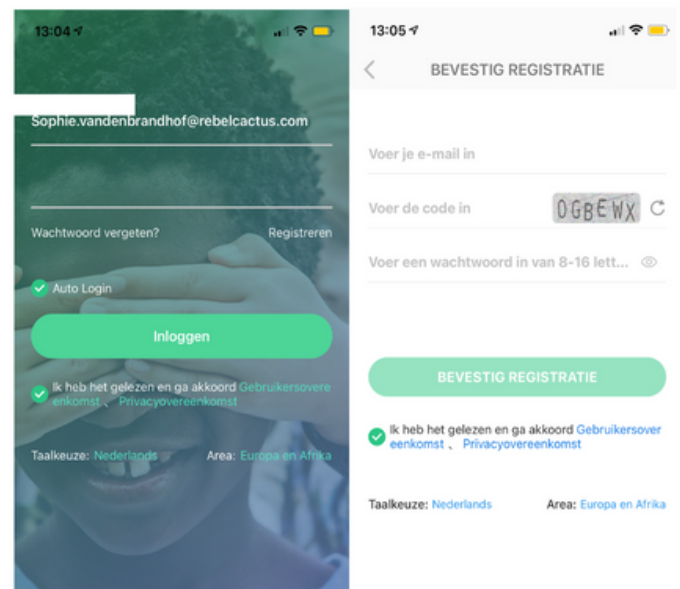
13:04

Sophie.vandenbrandhof@rebelcactus.com

Wachtwoord vergeten?

Registreren

Auto Login

Inloggen

Ik heb het gelezen en ga akkoord Gebruikersovereenkomst 、 Privacyovereenkomst

Taalkeuze: Nederlands

Area: Europa en Afrika

13:05

BEVESTIG REGISTRATIE

Voer je e-mail in

Voer de code in

0GBEWX

Voer een wachtwoord in van 8-16 lett...

BEVESTIG REGISTRATIE

Ik heb het gelezen en ga akkoord Gebruikersovereenkomst 、 Privacyovereenkomst

Taalkeuze: Nederlands

Area: Europa en Afrika